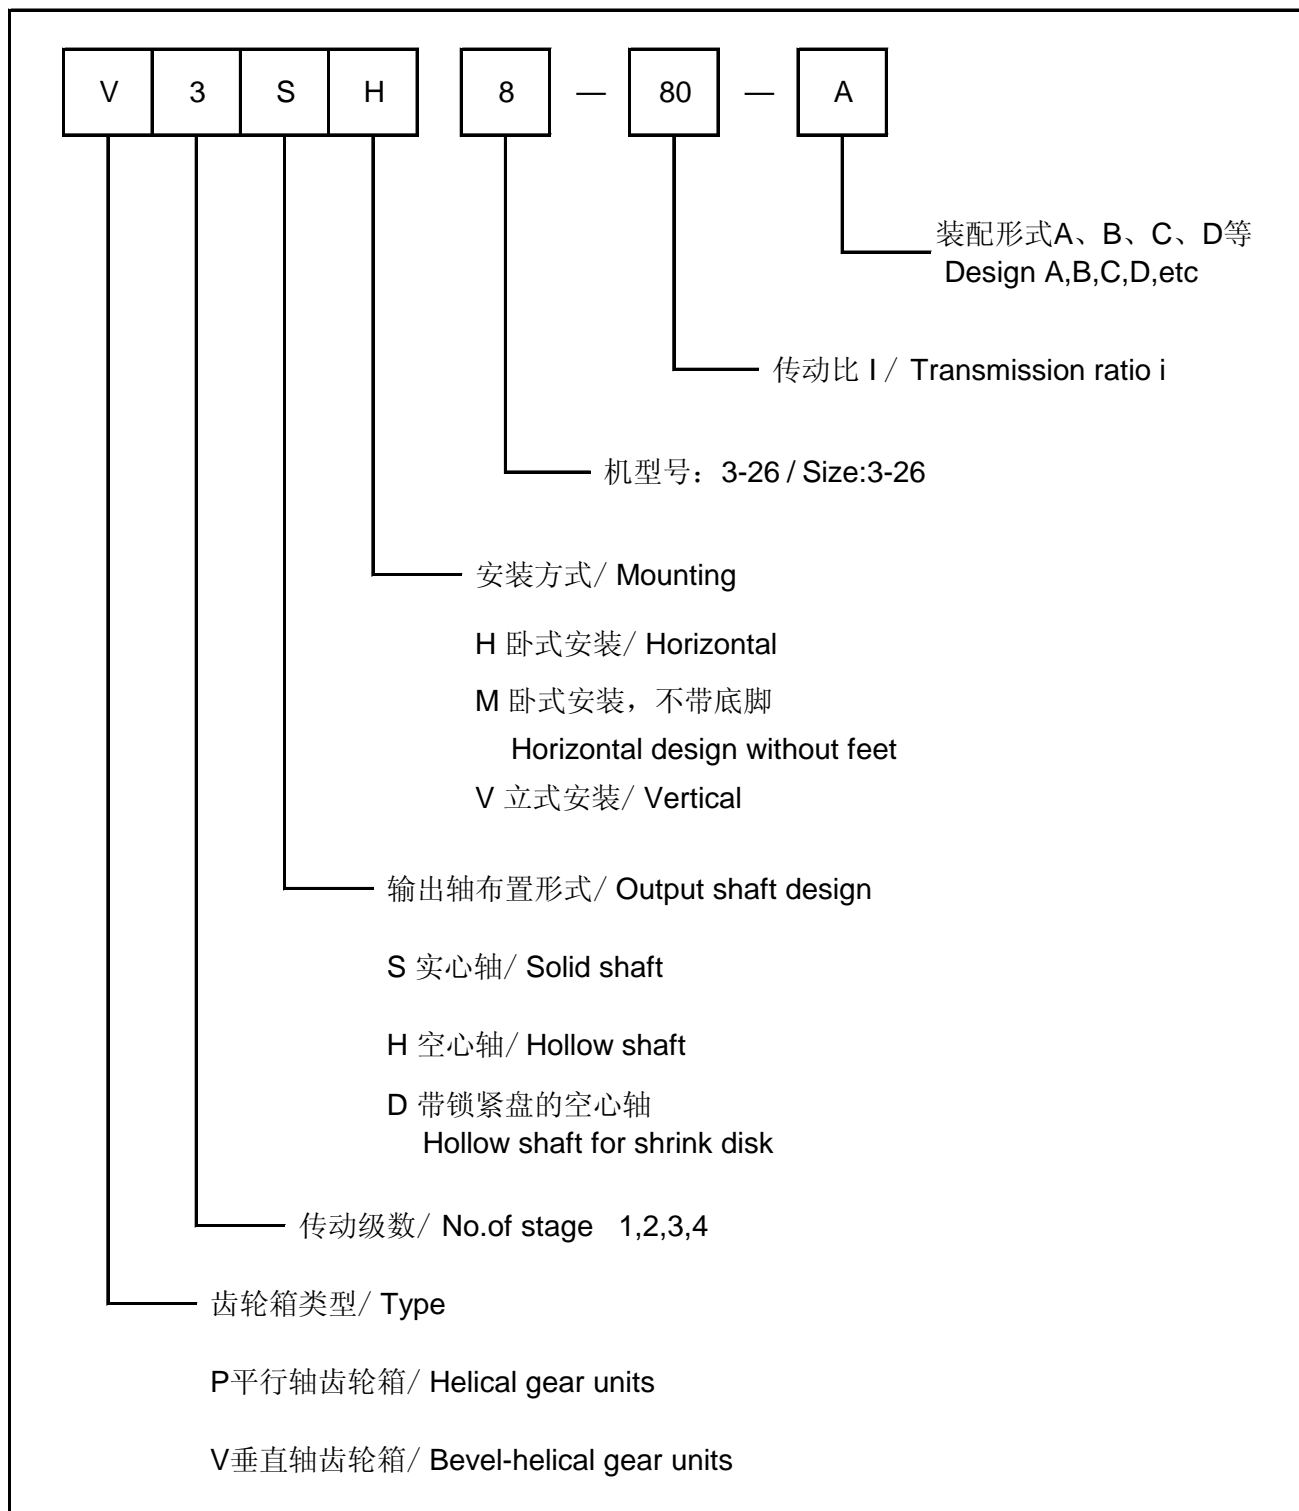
V 3 S H 8 — 80 — A

装配形式A、B、C、D等
Design A,B,C,D,etc

传动比 I / Transmission ratio i

机型号：3-26 / Size:3-26

安装方式/ Mounting

H 卧式安装/ Horizontal

M 卧式安装，不带底脚
Horizontal design without feet

V 立式安装/ Vertical

输出轴布置形式/ Output shaft design

S 实心轴/ Solid shaft

H 空心轴/ Hollow shaft

D 带锁紧盘的空心轴
Hollow shaft for shrink disk

传动级数/ No.of stage 1,2,3,4

齿轮箱类型/ Type

P平行轴齿轮箱/ Helical gear units

V垂直轴齿轮箱/ Bevel-helical gear units